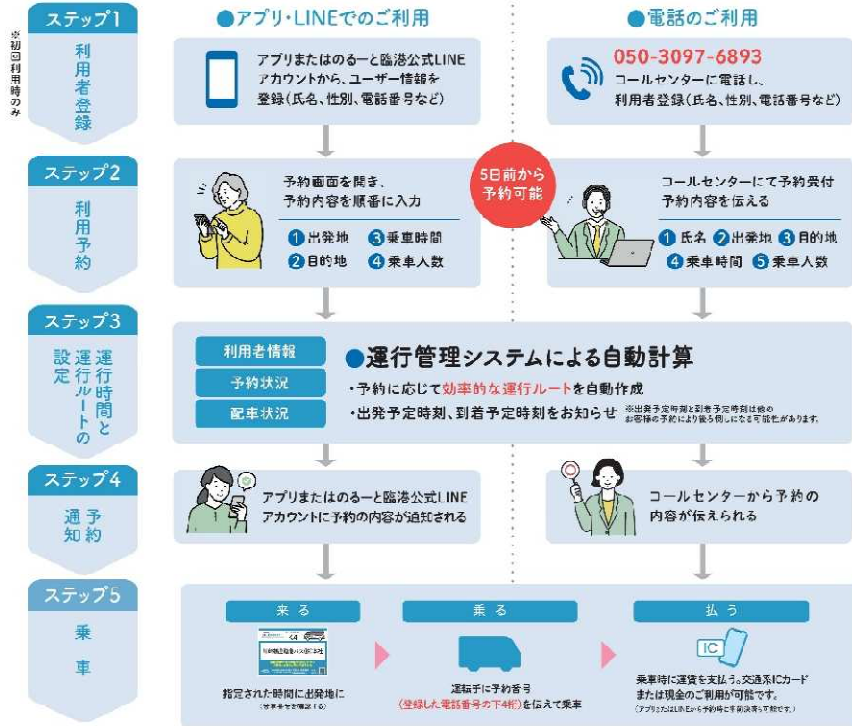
ステップ1
利用者登録
※初回利用時のみ

●アプリ・LINEでのご利用
アプリまたはのる一と臨港公式LINEアカウントから、ユーザー情報を登録(氏名、性別、電話番号など)

●電話のご利用
050-3097-6893
コールセンターに電話し、利用者登録(氏名、性別、電話番号など)

ステップ2
利用予約

予約画面を開き、予約内容を順番に入力
1 出発地 3 乗車時間
2 目的地 4 乗車人数

5日前から予約可能

コールセンターにて予約受付
予約内容を伝える
1 氏名 2 出発地 3 目的地
4 乗車時間 5 乗車人数

ステップ3
運行時間と運行ルートの設定

利用者情報
予約状況
配車状況

●運行管理システムによる自動計算
・予約に応じて効率的な運行ルートを自動作成
・出発予定時刻、到着予定時刻をお知らせ
※出発予定時刻と到着予定時刻は後のお客様の予約により前後する可能性があります。

ステップ4
予約通知

アプリまたはのる一と臨港公式LINEアカウントに予約の内容が通知される

コールセンターから予約の内容が伝えられる

ステップ5
乗車

来る
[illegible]
指定された時間に出発地に
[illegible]

乗る
運転手に予約番号(登録した電話番号の下4桁)を伝えて乗車

払う
IC
乗車時に運賃を支払う。交通系ICカードまたは現金のご利用が可能です。
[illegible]